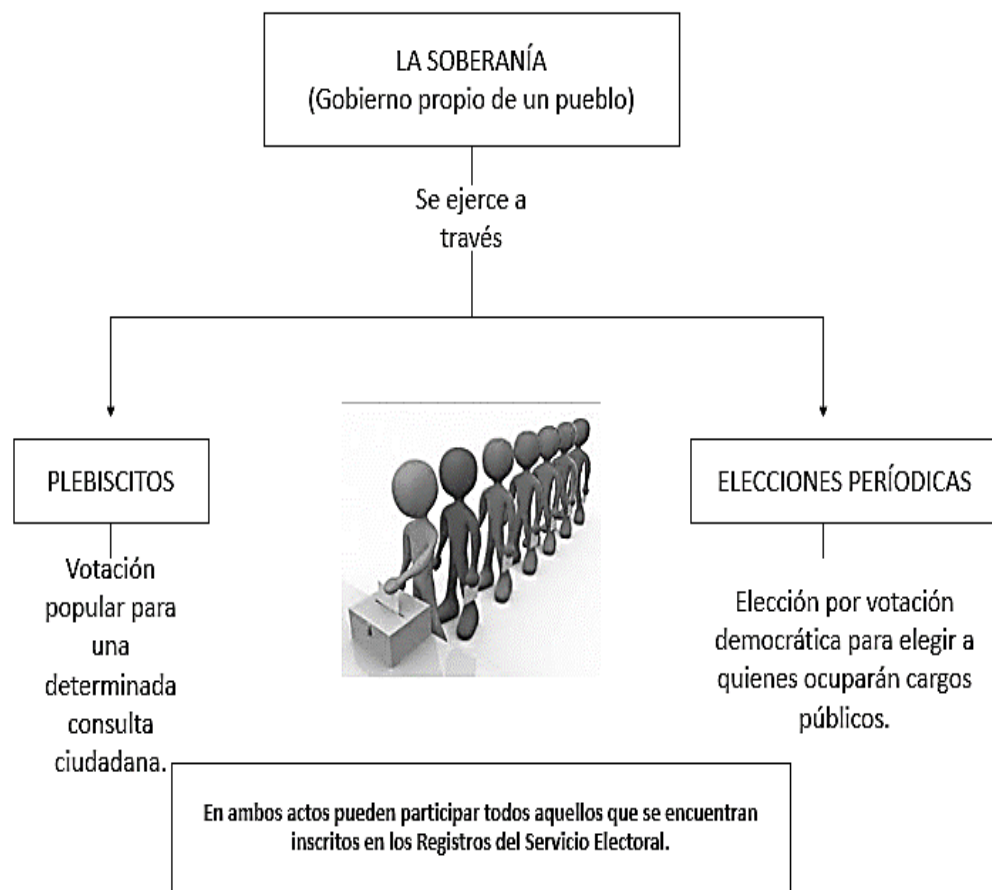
LA SOBERANÍA
(Gobierno propio de un pueblo)

Se ejerce a través

PLEBISCITOS

Votación popular para una determinada consulta ciudadana.

ELECCIONES PERÍODICAS

Elección por votación democrática para elegir a quienes ocuparán cargos públicos.

En ambos actos pueden participar todos aquellos que se encuentran inscritos en los Registros del Servicio Electoral.